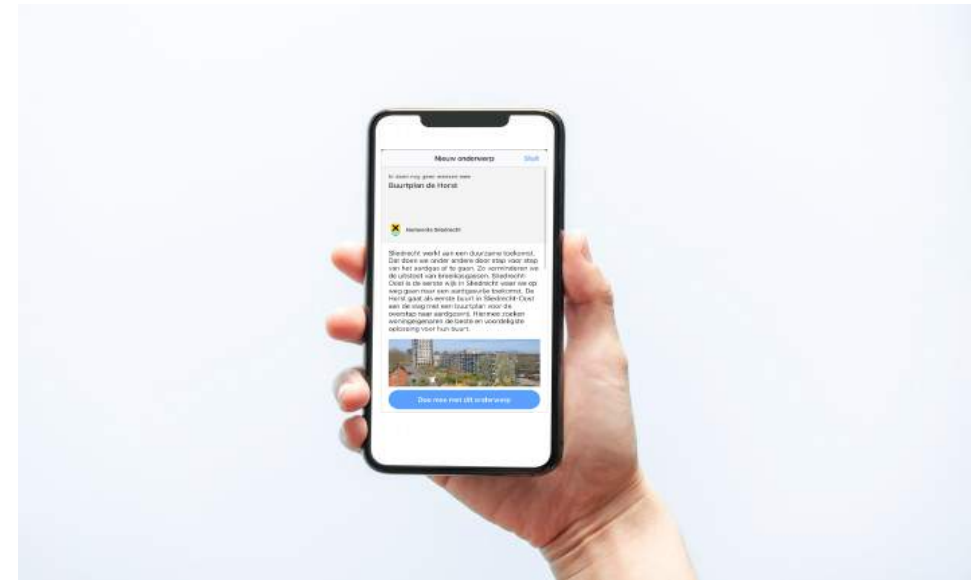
Nieuw onderwerp Sluit

In stem nog geen wonen een
Buurtplan de Horst

Gemeente Sliedrecht

Sliedrecht werkt aan een duurzame toekomst. Dat doen we onder andere door stap voor stap van het aardgas af te gaan. Zo verminderen we de uitstoot van broeikasgassen. Sliedrecht-Oost is de eerste wijk in Sliedrecht waar we op weg gaan naar een aardgasvrije toekomst. De Horst gaat als eerste buurt in Sliedrecht-Oost aan de slag met een buurtplan voor de overstap naar aardgasvrij. Hiermee zoeken woningeigenaren de beste en voordeligste oplossing voor hun buurt.

Doe mee met dit onderwerp